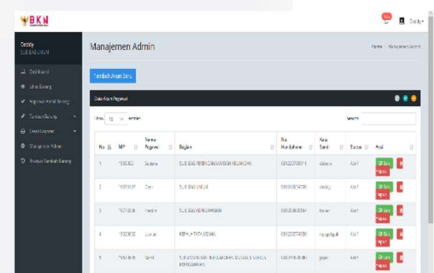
BKN

Daddy

Daddy
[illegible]

Dashboard
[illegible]
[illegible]
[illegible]
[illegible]
Manajemen Admin
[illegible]

Manajemen Admin

Home / Manajemen Admin

Tambah Akun Baru

Data Akun Pegawai

Show 10 entries

Search:

| No | NIP | Nama Pegawai | Bagian | No Handphone | Kata Sandi | Status | Aksi |
|---|---|---|---|---|---|---|---|
| 1 | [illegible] | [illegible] | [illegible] | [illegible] | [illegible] | Aktif | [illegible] |
| 2 | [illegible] | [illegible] | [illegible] | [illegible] | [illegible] | Aktif | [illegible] |
| 3 | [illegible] | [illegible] | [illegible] | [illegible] | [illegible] | Aktif | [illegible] |
| 4 | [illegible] | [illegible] | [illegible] | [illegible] | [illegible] | Aktif | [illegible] |
| 5 | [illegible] | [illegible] | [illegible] | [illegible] | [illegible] | Aktif | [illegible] |